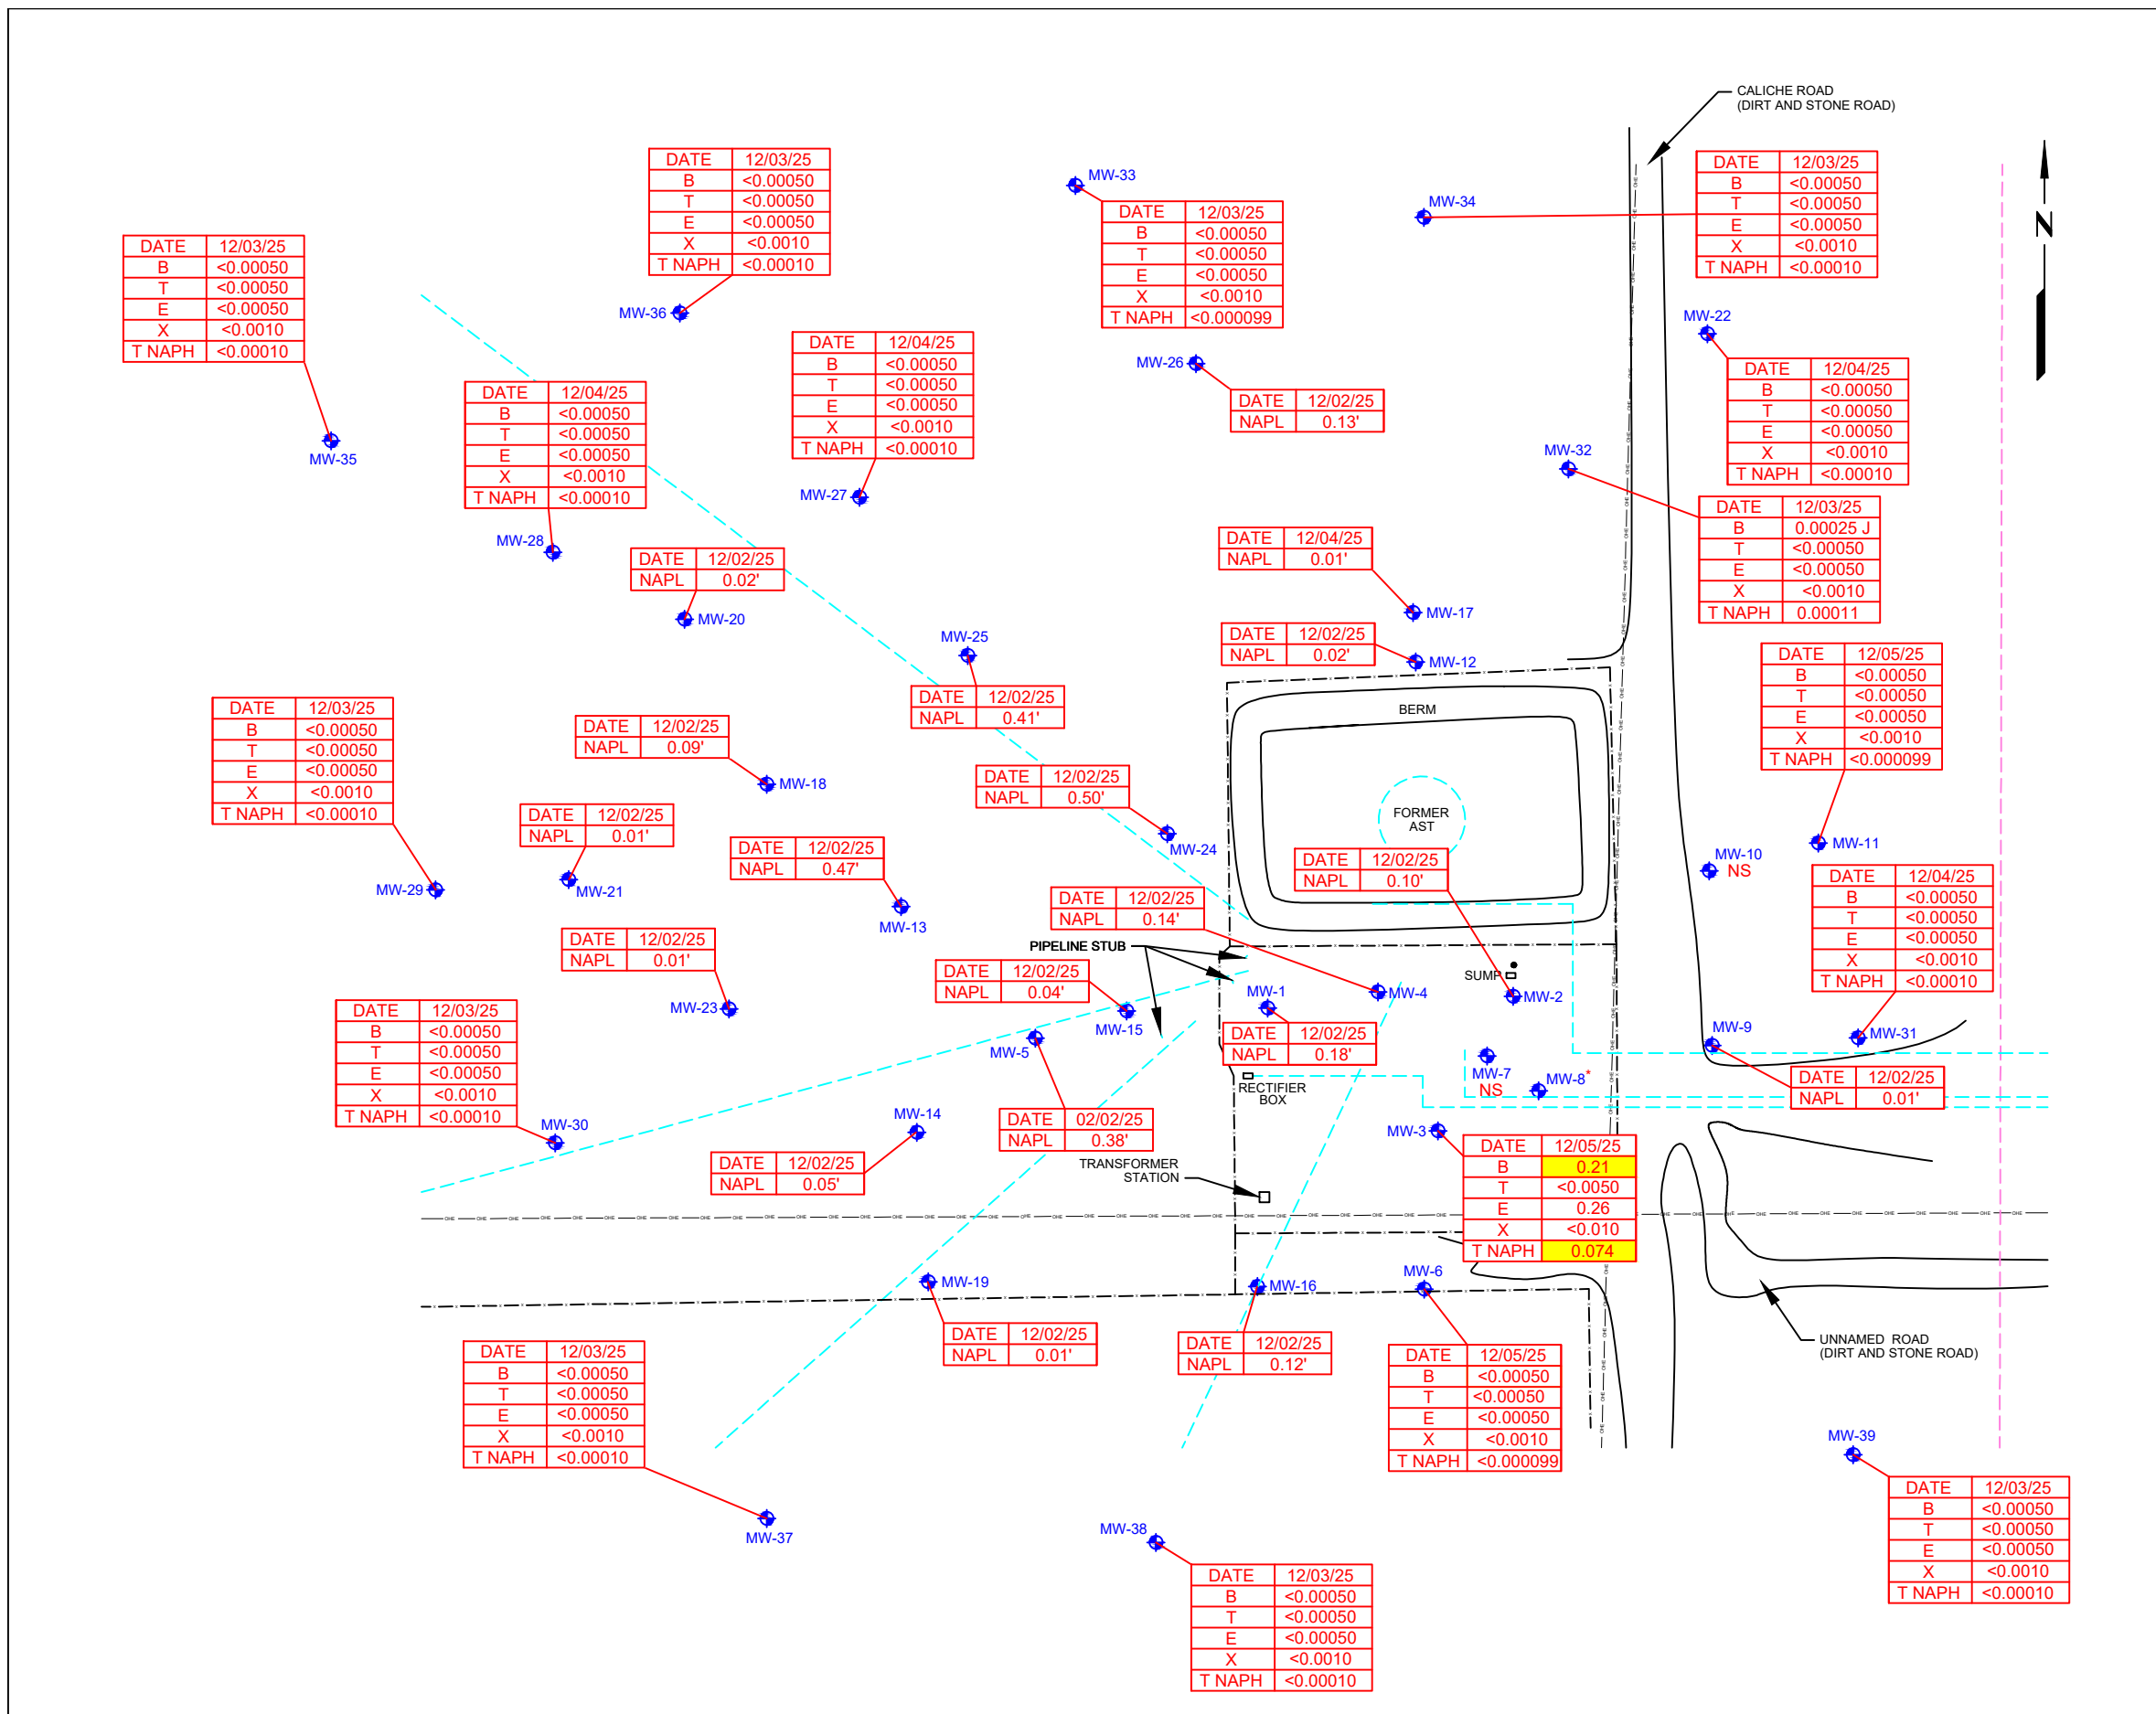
CALICHE ROAD
(DIRT AND STONE ROAD)

N

| DATE | 12/03/25 |
|---|---|
| B | <0.00050 |
| T | <0.00050 |
| E | <0.00050 |
| X | <0.0010 |
| T NAPH | <0.00010 |

MW-36

MW-33

| DATE | 12/03/25 |
|---|---|
| B | <0.00050 |
| T | <0.00050 |
| E | <0.00050 |
| X | <0.0010 |
| T NAPH | <0.000099 |

MW-34

| DATE | 12/03/25 |
|---|---|
| B | <0.00050 |
| T | <0.00050 |
| E | <0.00050 |
| X | <0.0010 |
| T NAPH | <0.00010 |

| DATE | 12/03/25 |
|---|---|
| B | <0.00050 |
| T | <0.00050 |
| E | <0.00050 |
| X | <0.0010 |
| T NAPH | <0.00010 |

MW-35

| DATE | 12/04/25 |
|---|---|
| B | <0.00050 |
| T | <0.00050 |
| E | <0.00050 |
| X | <0.0010 |
| T NAPH | <0.00010 |

MW-28

| DATE | 12/04/25 |
|---|---|
| B | <0.00050 |
| T | <0.00050 |
| E | <0.00050 |
| X | <0.0010 |
| T NAPH | <0.00010 |

MW-27

MW-26

| DATE | 12/02/25 |
|---|---|
| NAPL | 0.13' |

MW-22

| DATE | 12/04/25 |
|---|---|
| B | <0.00050 |
| T | <0.00050 |
| E | <0.00050 |
| X | <0.0010 |
| T NAPH | <0.00010 |

MW-32

| DATE | 12/03/25 |
|---|---|
| B | 0.00025 J |
| T | <0.00050 |
| E | <0.00050 |
| X | <0.0010 |
| T NAPH | 0.00011 |

| DATE | 12/02/25 |
|---|---|
| NAPL | 0.02' |

MW-20

| DATE | 12/04/25 |
|---|---|
| NAPL | 0.01' |

MW-17

| DATE | 12/02/25 |
|---|---|
| NAPL | 0.02' |

MW-12

MW-25

| DATE | 12/02/25 |
|---|---|
| NAPL | 0.41' |

| DATE | 12/05/25 |
|---|---|
| B | <0.00050 |
| T | <0.00050 |
| E | <0.00050 |
| X | <0.0010 |
| T NAPH | <0.000099 |

| DATE | 12/03/25 |
|---|---|
| B | <0.00050 |
| T | <0.00050 |
| E | <0.00050 |
| X | <0.0010 |
| T NAPH | <0.00010 |

| DATE | 12/02/25 |
|---|---|
| NAPL | 0.09' |

MW-18

BERM

FORMER
AST

| DATE | 12/02/25 |
|---|---|
| NAPL | 0.50' |

MW-24

| DATE | 12/02/25 |
|---|---|
| NAPL | 0.01' |

MW-21

| DATE | 12/02/25 |
|---|---|
| NAPL | 0.47' |

MW-13

| DATE | 12/02/25 |
|---|---|
| NAPL | 0.10' |

MW-11

MW-10
NS

MW-29

| DATE | 12/04/25 |
|---|---|
| B | <0.00050 |
| T | <0.00050 |
| E | <0.00050 |
| X | <0.0010 |
| T NAPH | <0.00010 |

| DATE | 12/02/25 |
|---|---|
| NAPL | 0.14' |

PIPELINE STUB

| DATE | 12/02/25 |
|---|---|
| NAPL | 0.01' |

MW-23

SUMP

| DATE | 12/02/25 |
|---|---|
| NAPL | 0.04' |

MW-1

MW-4

MW-2

| DATE | 12/03/25 |
|---|---|
| B | <0.00050 |
| T | <0.00050 |
| E | <0.00050 |
| X | <0.0010 |
| T NAPH | <0.00010 |

MW-15

MW-5

| DATE | 12/02/25 |
|---|---|
| NAPL | 0.18' |

MW-9

MW-31

MW-7
NS

MW-8*

| DATE | 12/02/25 |
|---|---|
| NAPL | 0.01' |

RECTIFIER
BOX

MW-30

MW-14

| DATE | 02/02/25 |
|---|---|
| NAPL | 0.38' |

MW-3

| DATE | 12/05/25 |
|---|---|
| B | 0.21 |
| T | <0.0050 |
| E | 0.26 |
| X | <0.010 |
| T NAPH | 0.074 |

| DATE | 12/02/25 |
|---|---|
| NAPL | 0.05' |

TRANSFORMER
STATION

MW-19

MW-16

MW-6

| DATE | 12/02/25 |
|---|---|
| NAPL | 0.01' |

| DATE | 12/02/25 |
|---|---|
| NAPL | 0.12' |

UNNAMED ROAD
(DIRT AND STONE ROAD)

| DATE | 12/03/25 |
|---|---|
| B | <0.00050 |
| T | <0.00050 |
| E | <0.00050 |
| X | <0.0010 |
| T NAPH | <0.00010 |

| DATE | 12/05/25 |
|---|---|
| B | <0.00050 |
| T | <0.00050 |
| E | <0.00050 |
| X | <0.0010 |
| T NAPH | <0.000099 |

MW-39

| DATE | 12/03/25 |
|---|---|
| B | <0.00050 |
| T | <0.00050 |
| E | <0.00050 |
| X | <0.0010 |
| T NAPH | <0.00010 |

MW-37

MW-38

| DATE | 12/03/25 |
|---|---|
| B | <0.00050 |
| T | <0.00050 |
| E | <0.00050 |
| X | <0.0010 |
| T NAPH | <0.00010 |